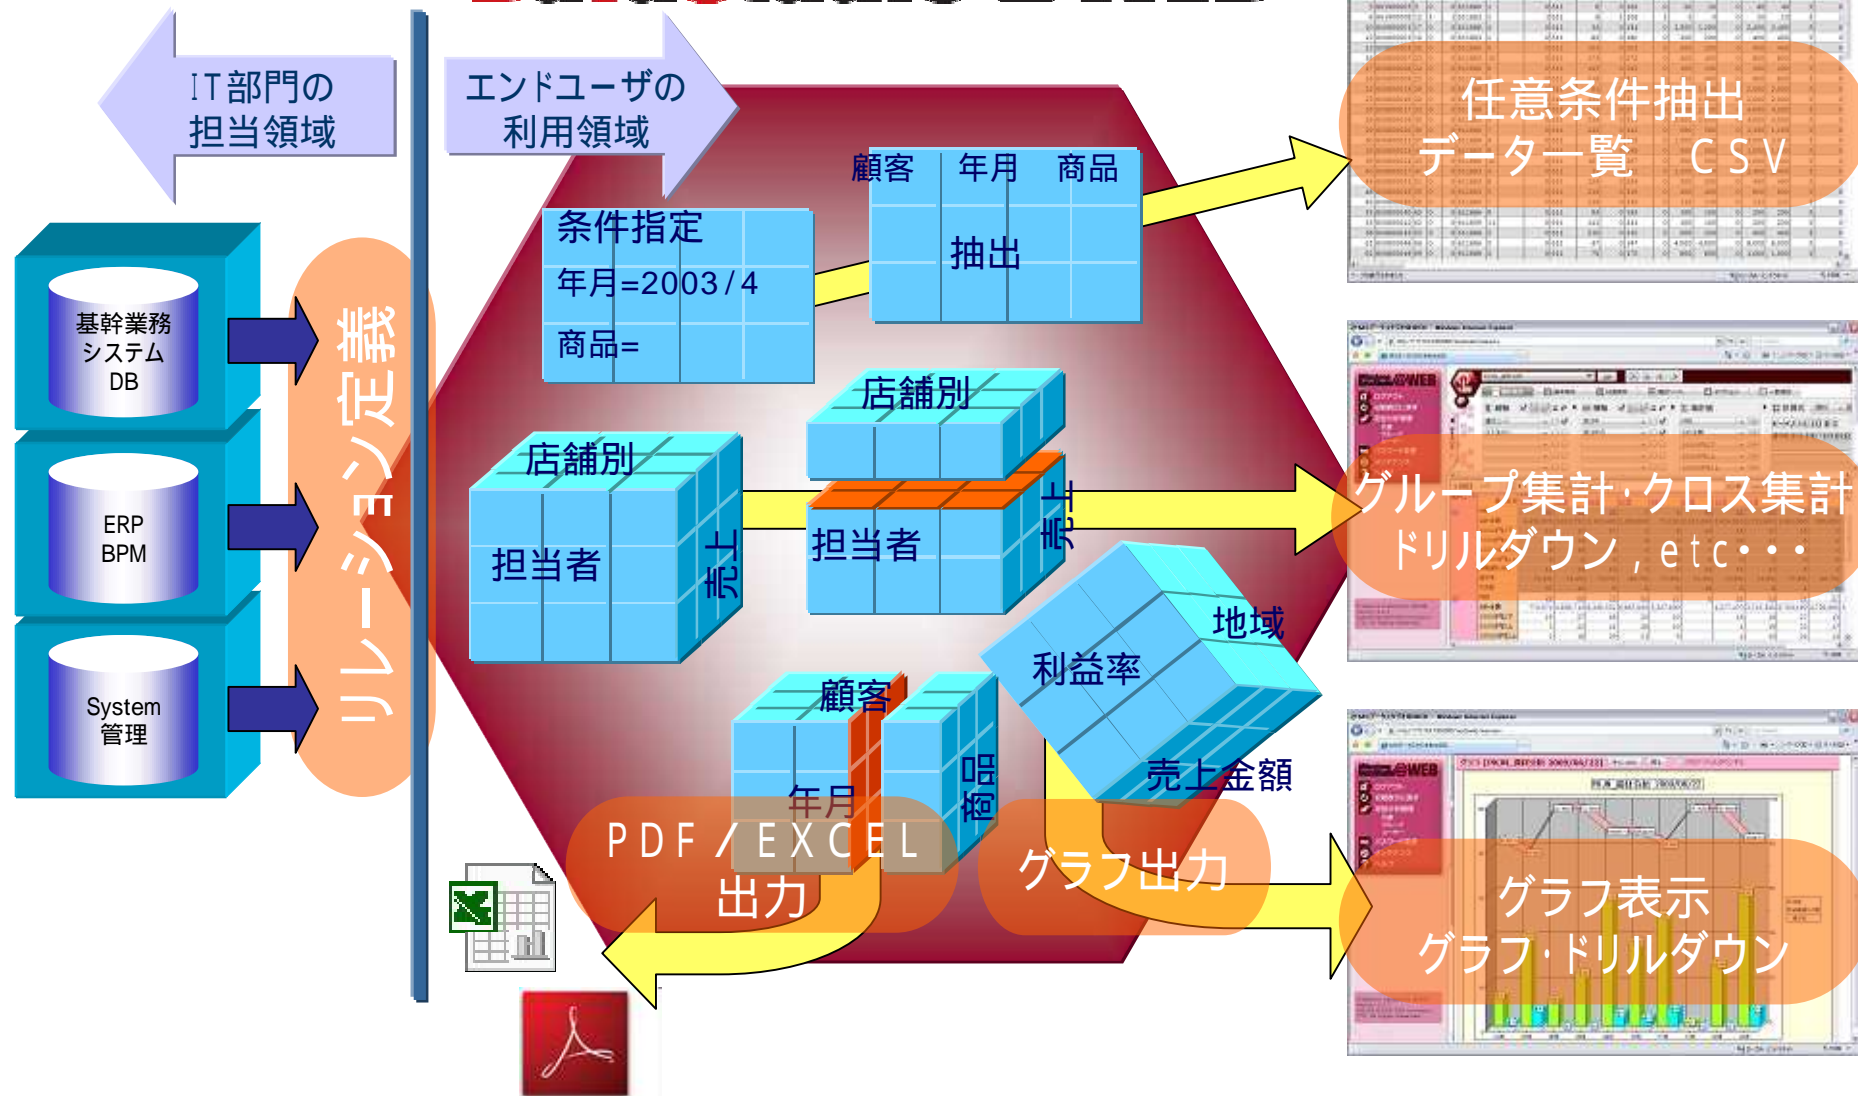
IT部門の
担当領域

エンドユーザの
利用領域

基幹業務
システム
DB

ERP
BPM

System
管理

リレーション定義

条件指定
年月=2003/4
商品=

顧客 年月 商品
抽出

任意条件抽出
データ一覧 CSV

店舗別
担当者
売上

店舗別
担当者
売上

グループ集計·クロス集計
ドリルダウン，etc・・・

顧客
年月
商品

利益率
地域
売上金額

PDF/EXCEL
出力

グラフ出力

グラフ表示
グラフ·ドリルダウン